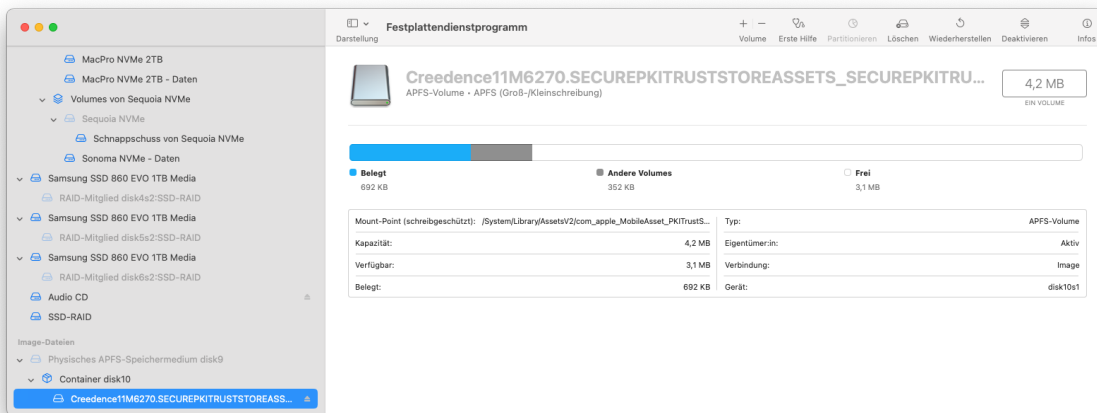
MacPro NVMe 2TB
MacPro NVMe 2TB - Daten
Volumes von Sequoia NVMe
Sequoia NVMe
Schnappschuss von Sequoia NVMe
Sonoma NVMe - Daten
Samsung SSD 860 EVO 1TB Media
RAID-Mitglied disk4s2:SSD-RAID
Samsung SSD 860 EVO 1TB Media
RAID-Mitglied disk5s2:SSD-RAID
Samsung SSD 860 EVO 1TB Media
RAID-Mitglied disk6s2:SSD-RAID
Audio CD
SSD-RAID
Image-Dateien
Physisches APFS-Speichermedium disk9
Container disk10
Creedence11M6270.SECUREPKITRUSTSTOREASS...

Darstellung
Festplattendienstprogramm
Volume Erste Hilfe Partitionieren Löschen Wiederherstellen Deaktivieren Infos

Creedence11M6270.SECUREPKITRUSTSTOREASSETS_SECUREPKITRU...
APFS-Volume • APFS (Groß-/Kleinschreibung)
4,2 MB
EIN VOLUME

Belegt
692 KB
Andere Volumes
352 KB
Frei
3,1 MB

| | | | |
|---|---|---|---|
| Mount-Point (schreibgeschützt): | /System/Library/AssetsV2/com_apple_MobileAsset_PKITrustS... | Typ: | APFS-Volume |
| Kapazität: | 4,2 MB | Eigentümer:in: | Aktiv |
| Verfügbar: | 3,1 MB | Verbindung: | Image |
| Belegt: | 692 KB | Gerät: | disk10s1 |